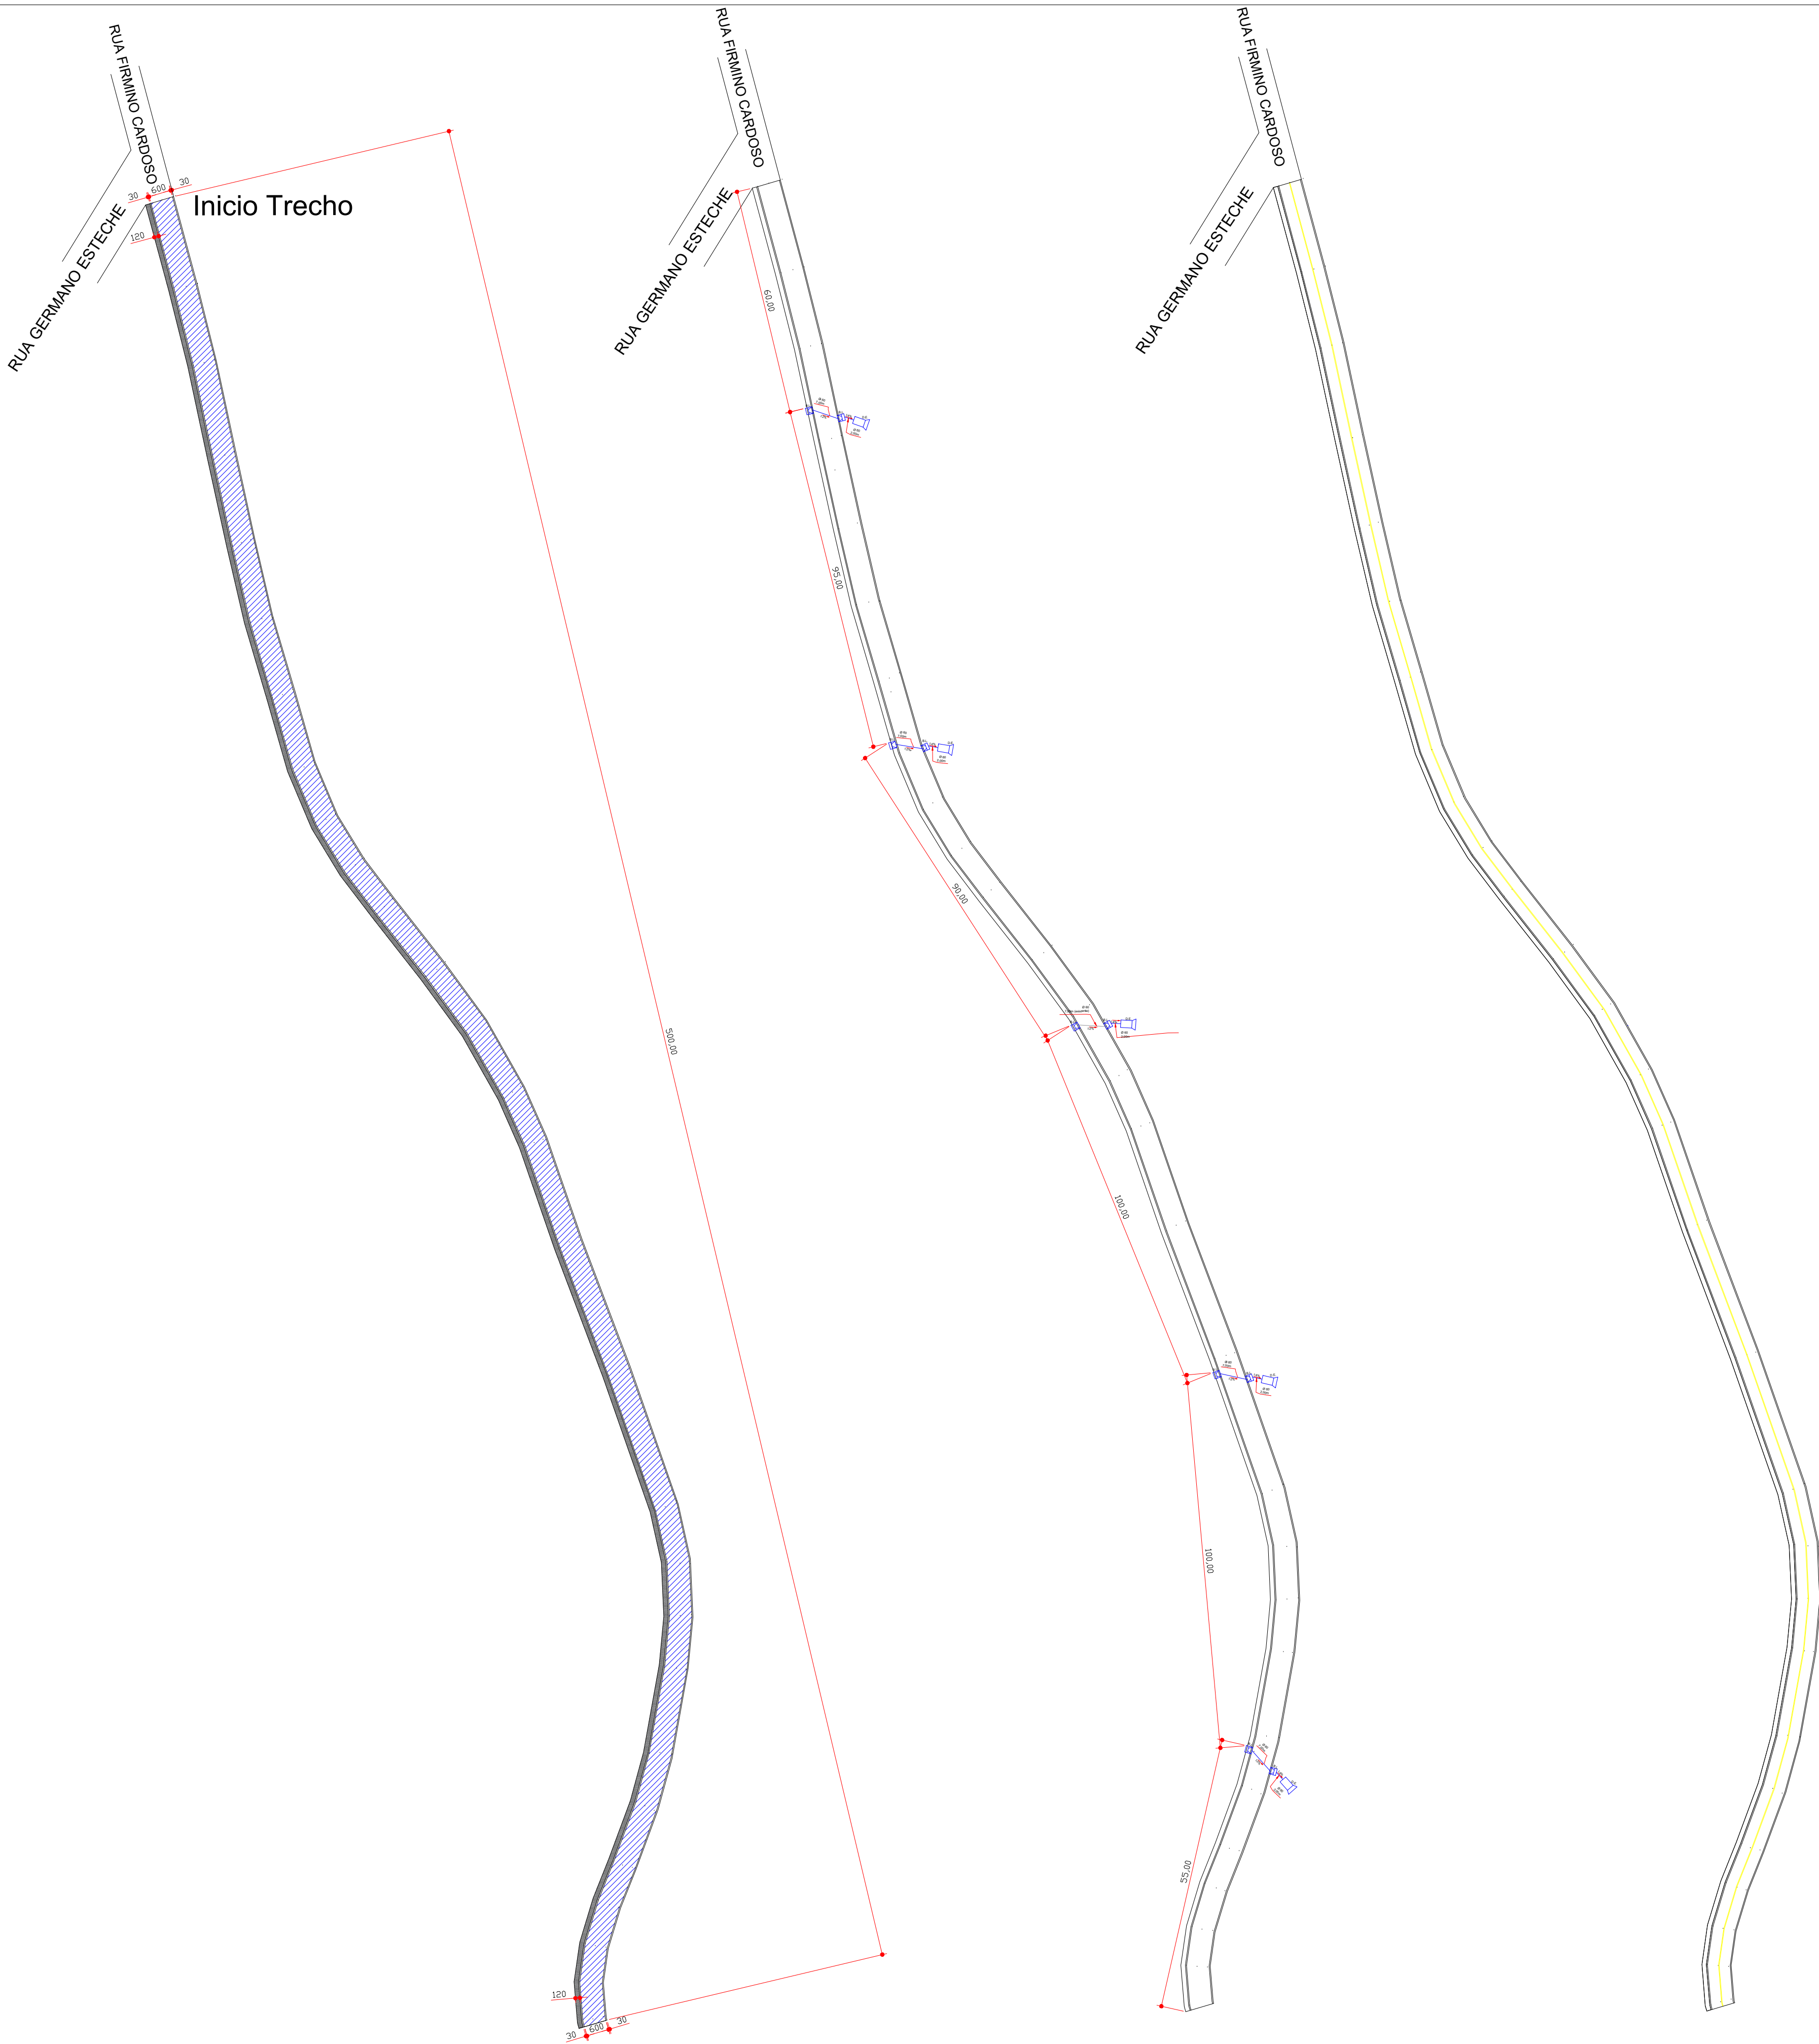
RUA FIRMINO CARDOSO
RUA GERMANO ESTECHE
30
600
30
120
Inicio Trecho
500,00
120
30
600
30

RUA FIRMINO CARDOSO
RUA GERMANO ESTECHE
60,00
95,00
90,00
100,00
100,00
55,00

RUA FIRMINO CARDOSO
RUA GERMANO ESTECHE